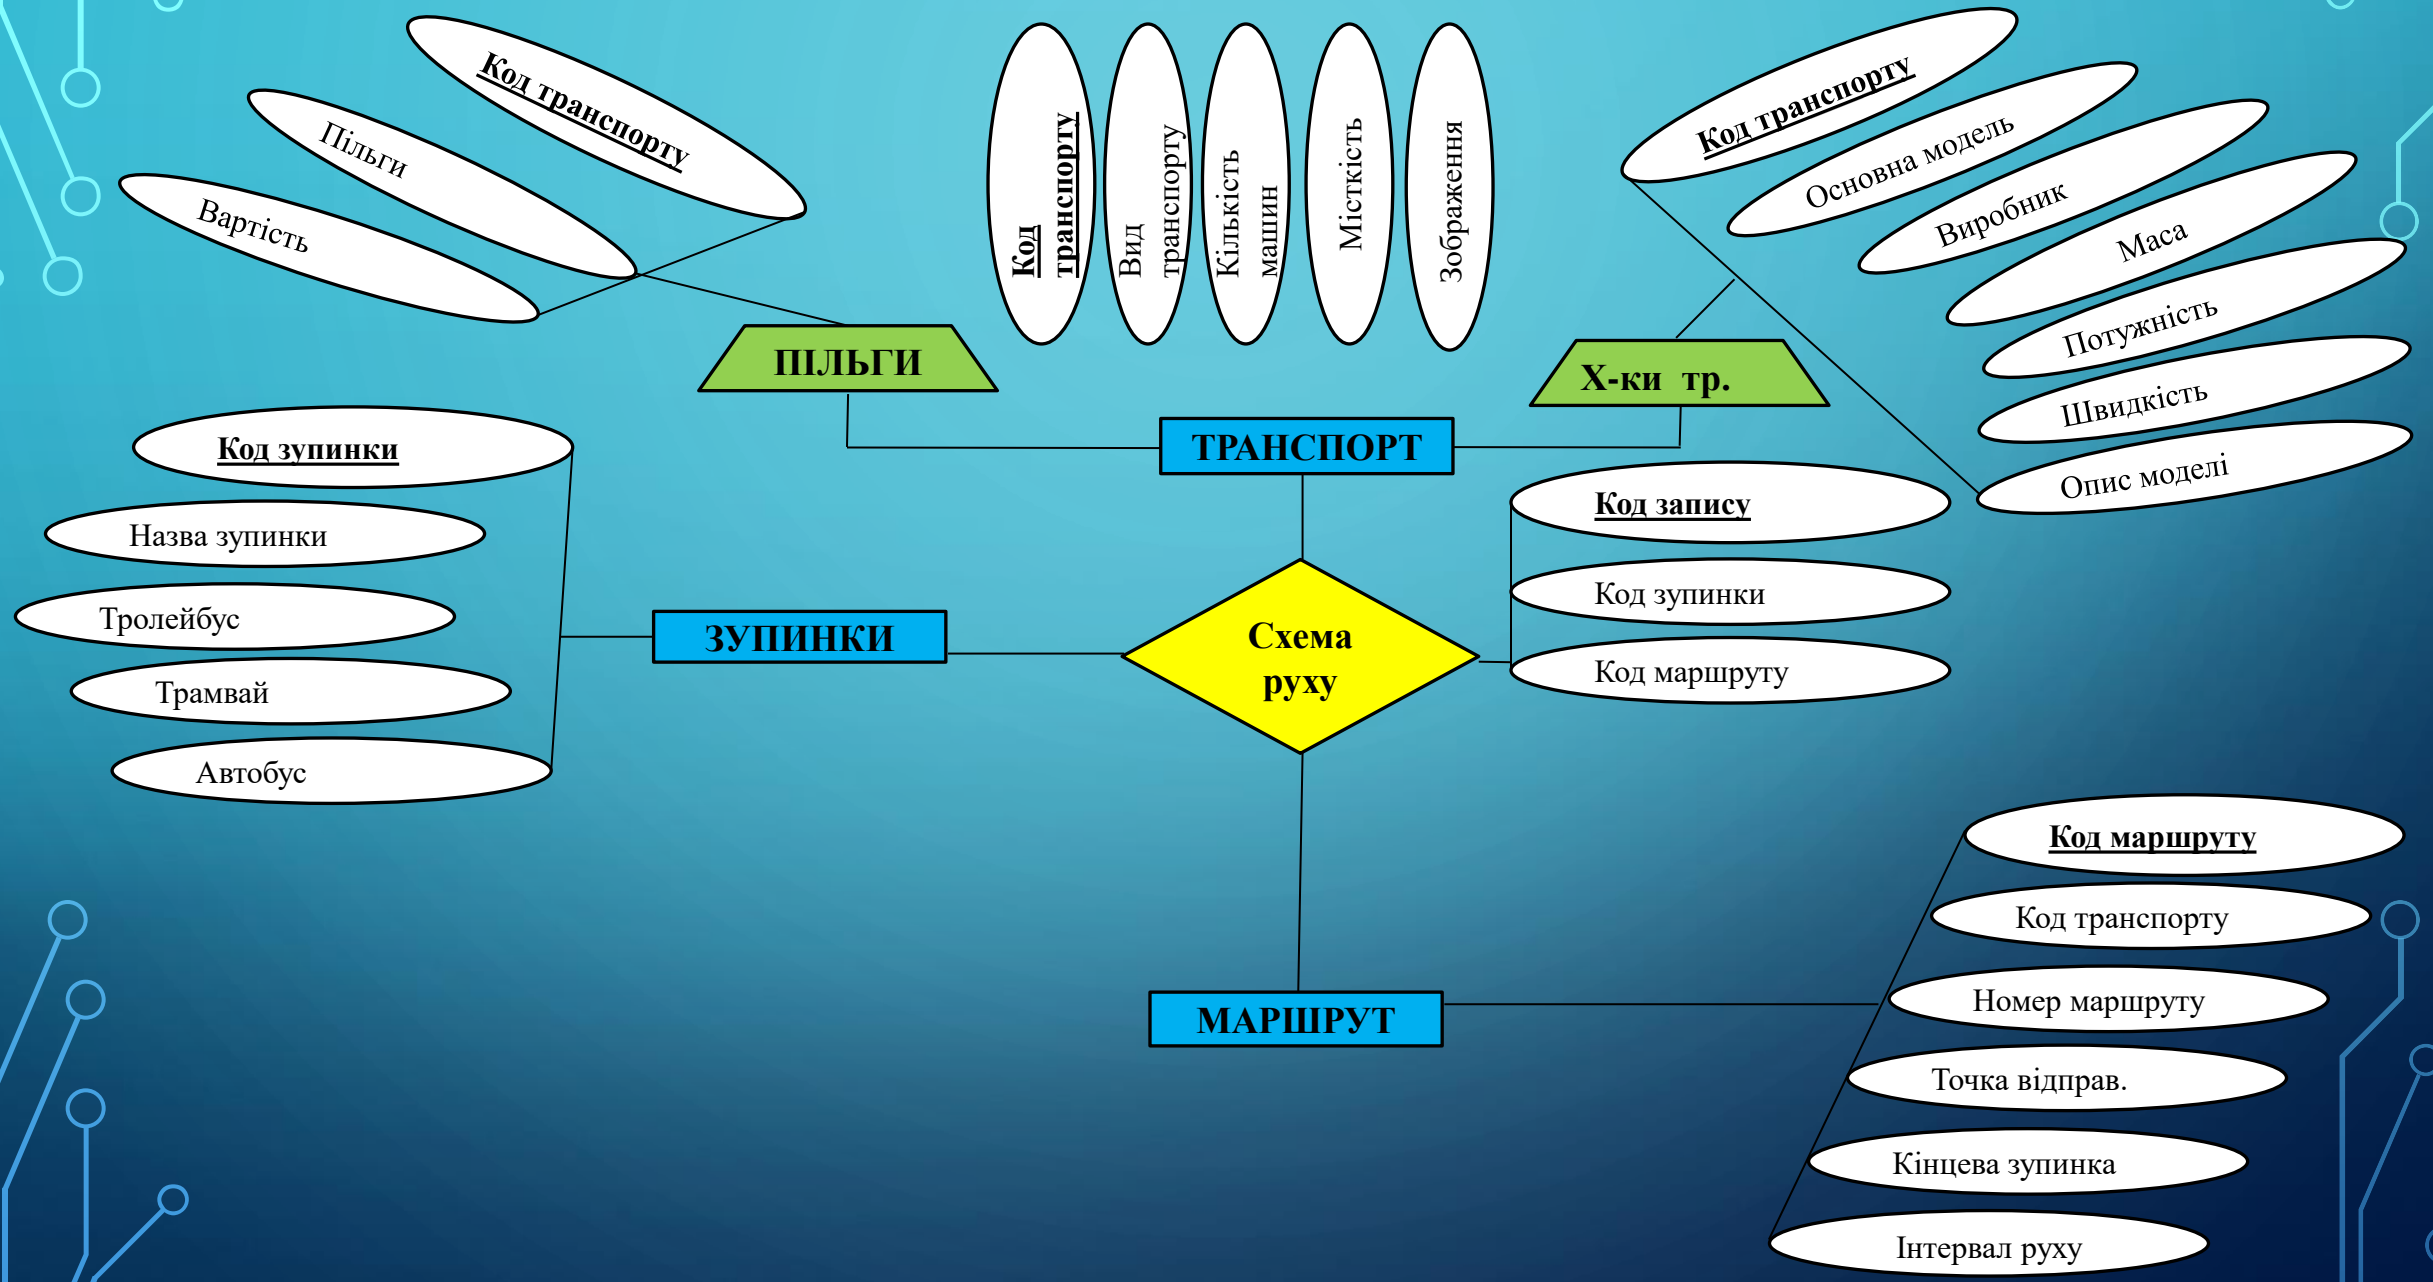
Код транспорту

Пільги

Вартість

ПІЛЬГИ

Код транспорту

Вид транспорту

Кількість машин

Місткість

Зображення

Код транспорту

Основна модель

Виробник

Маса

Потужність

Швидкість

Опис моделі

Х-ки тр.

ТРАНСПОРТ

Код зупинки

Назва зупинки

Тролейбус

Трамвай

Автобус

ЗУПИНКИ

Схема руху

Код запису

Код зупинки

Код маршруту

Код маршруту

Код транспорту

Номер маршруту

Точка відправ.

Кінцева зупинка

Інтервал руху

МАРШРУТ